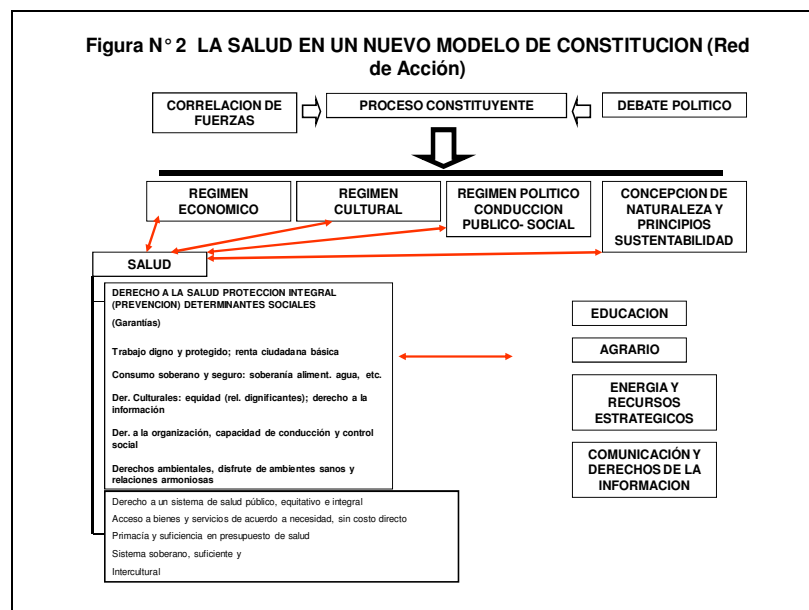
Figura N° 2 LA SALUD EN UN NUEVO MODELO DE CONSTITUCION (Red de Acción)

CORRELACION DE FUERZAS

PROCESO CONSTITUYENTE

DEBATE POLITICO

REGIMEN ECONOMICO

REGIMEN CULTURAL

REGIMEN POLITICO CONDUCCION PUBLICO- SOCIAL

CONCEPCION DE NATURALEZA Y PRINCIPIOS SUSTENTABILIDAD

SALUD

DERECHO A LA SALUD PROTECCION INTEGRAL (PREVENCION) DETERMINANTES SOCIALES

(Garantías)

Trabajo digno y protegido; renta ciudadana básica

Consumo soberano y seguro: soberanía aliment. agua, etc.

Der. Culturales: equidad (rel. dignificantes); derecho a la información

Der. a la organización, capacidad de conducción y control social

Derechos ambientales, disfrute de ambientes sanos y relaciones armoniosas

Derecho a un sistema de salud público, equitativo e integral

Acceso a bienes y servicios de acuerdo a necesidad, sin costo directo

Primacía y suficiencia en presupuesto de salud

Sistema soberano, suficiente y

Intercultural

EDUCACION

AGRARIO

ENERGIA Y RECURSOS ESTRATEGICOS

COMUNICACIÓN Y DERECHOS DE LA INFORMACION